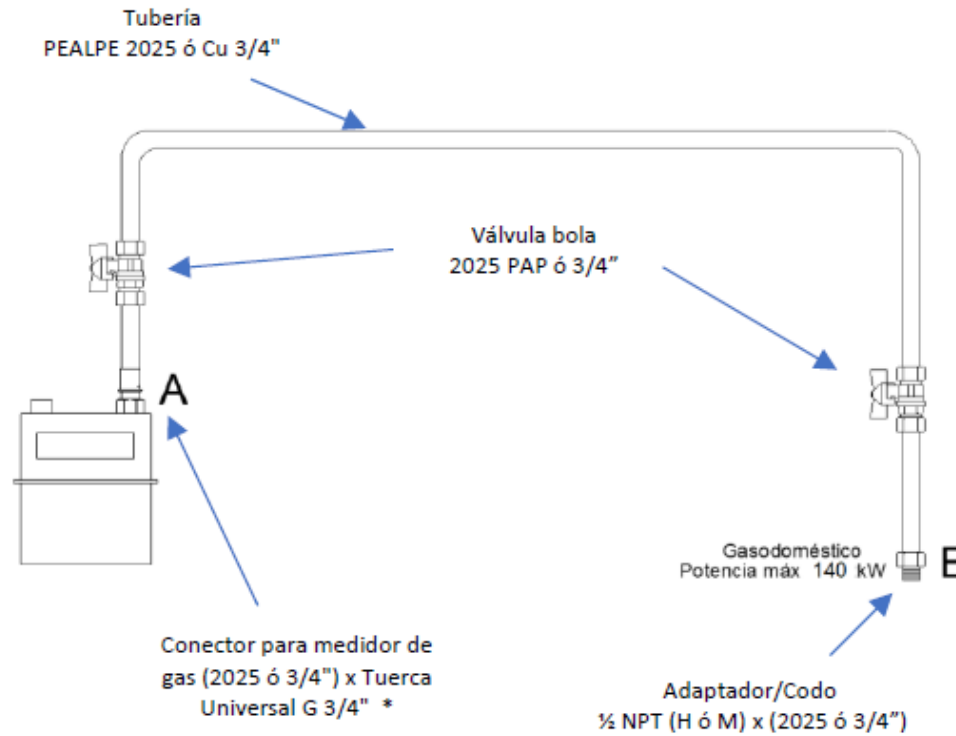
Tubería
PEALPE 2025 ó Cu 3/4"

Válvula bola
2025 PAP ó 3/4"

A

Gasodoméstico
Potencia máx 140 kW

B

Conector para medidor de gas (2025 ó 3/4") x Tuerca Universal G 3/4" *

Adaptador/Codo
½ NPT (H ó M) x (2025 ó 3/4")